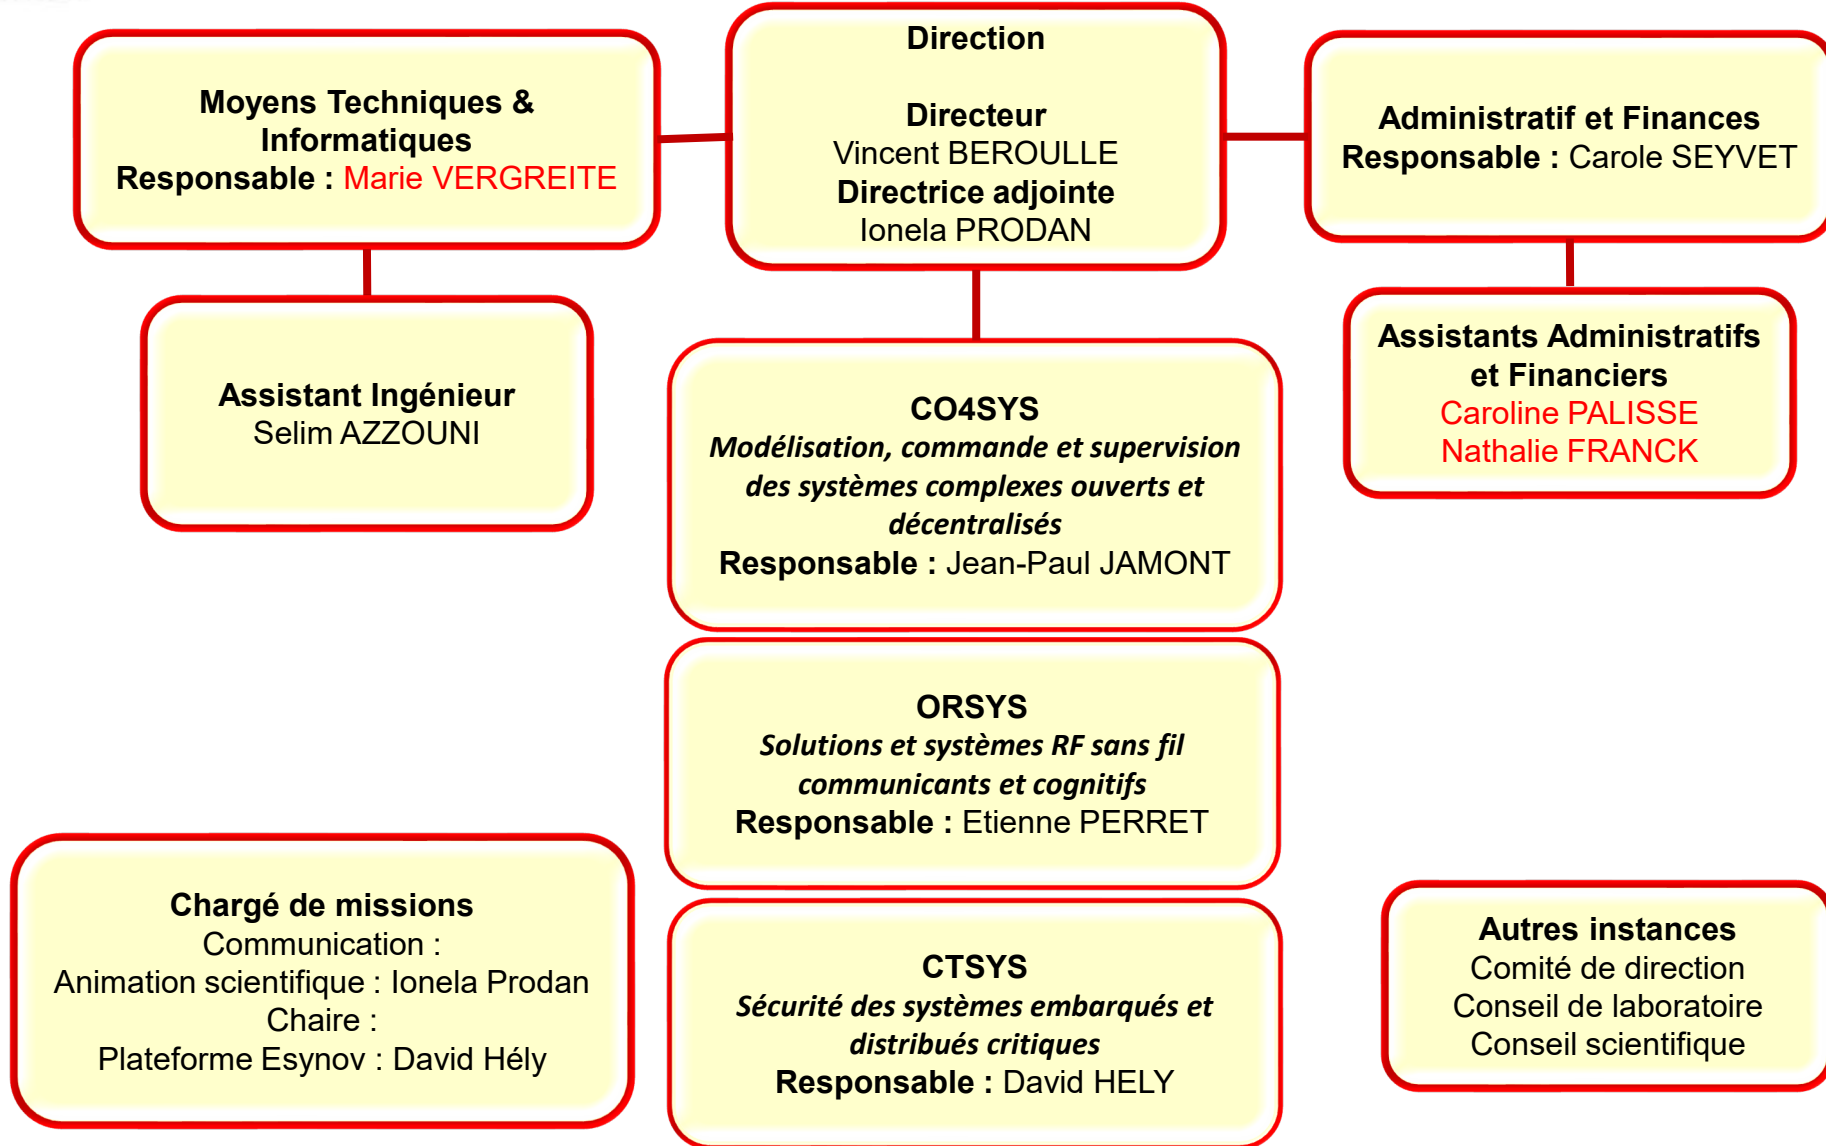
Moyens Techniques & Informatiques
Responsable : Marie VERGREITE

Direction

Directeur
Vincent BEROULLE
Directrice adjointe
Ionela PRODAN

Administratif et Finances
Responsable : Carole SEYVET

Assistant Ingénieur
Selim AZZOUNI

CO4SYS
Modélisation, commande et supervision des systèmes complexes ouverts et décentralisés
Responsable : Jean-Paul JAMONT

Assistants Administratifs et Financiers
Caroline PALISSE
Nathalie FRANCK

ORSYS
Solutions et systèmes RF sans fil communicants et cognitifs
Responsable : Etienne PERRET

Chargé de missions
Communication :
Animation scientifique : Ionela Prodan
Chaire :
Plateforme Esynov : David Hély

CTSYS
Sécurité des systèmes embarqués et distribués critiques
Responsable : David HELY

Autres instances
Comité de direction
Conseil de laboratoire
Conseil scientifique